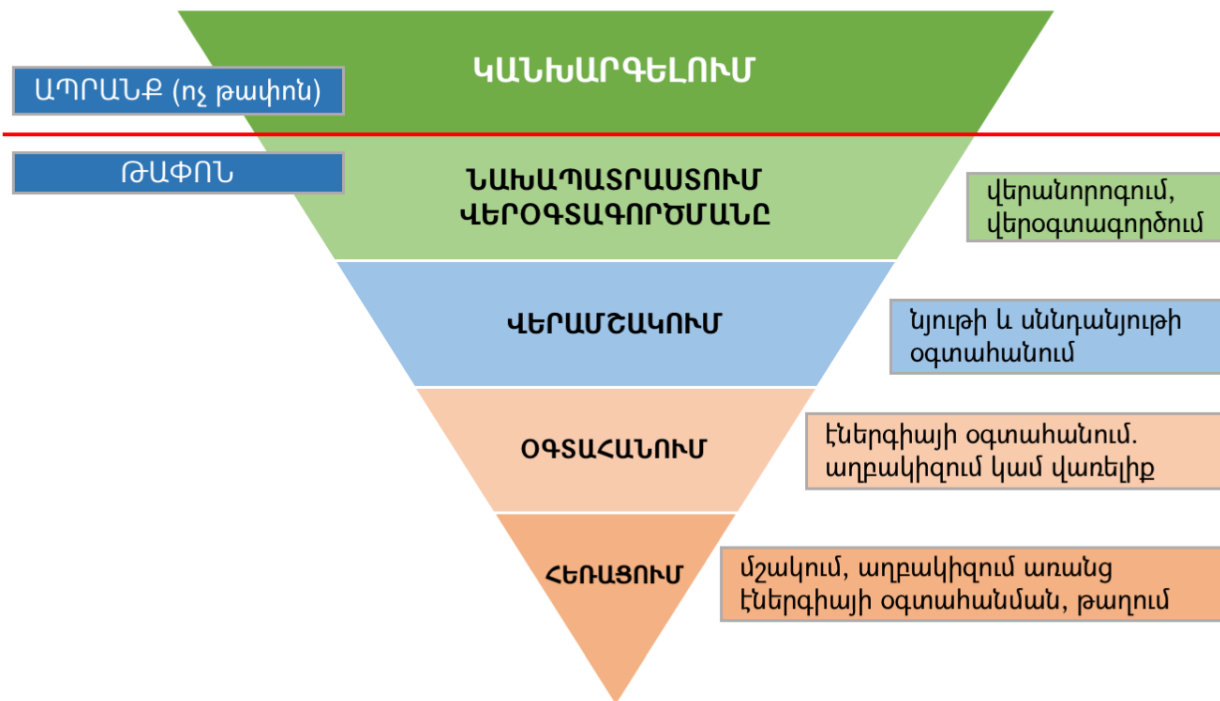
ԱՊՐԱՆՔ (ոչ թափոն)

ԿԱՆԽԱՐԳԵԼՈՒՄ

ԹԱՓՈՆ

ՆԱԽԱՊԱՏՐԱՍՏՈՒՄ ՎԵՐՕԳՏԱԳՈՐԾՄԱՆԸ

վերանորոգում, վերօգտագործում

ՎԵՐԱՄՇԱԿՈՒՄ

նյութի և սննդանյութի օգտահանում

ՕԳՏԱՀԱՆՈՒՄ

էներգիայի օգտահանում. աղբակիզում կամ վառելիք

ՀԵՌԱՑՈՒՄ

մշակում, աղբակիզում առանց էներգիայի օգտահանման, թաղում